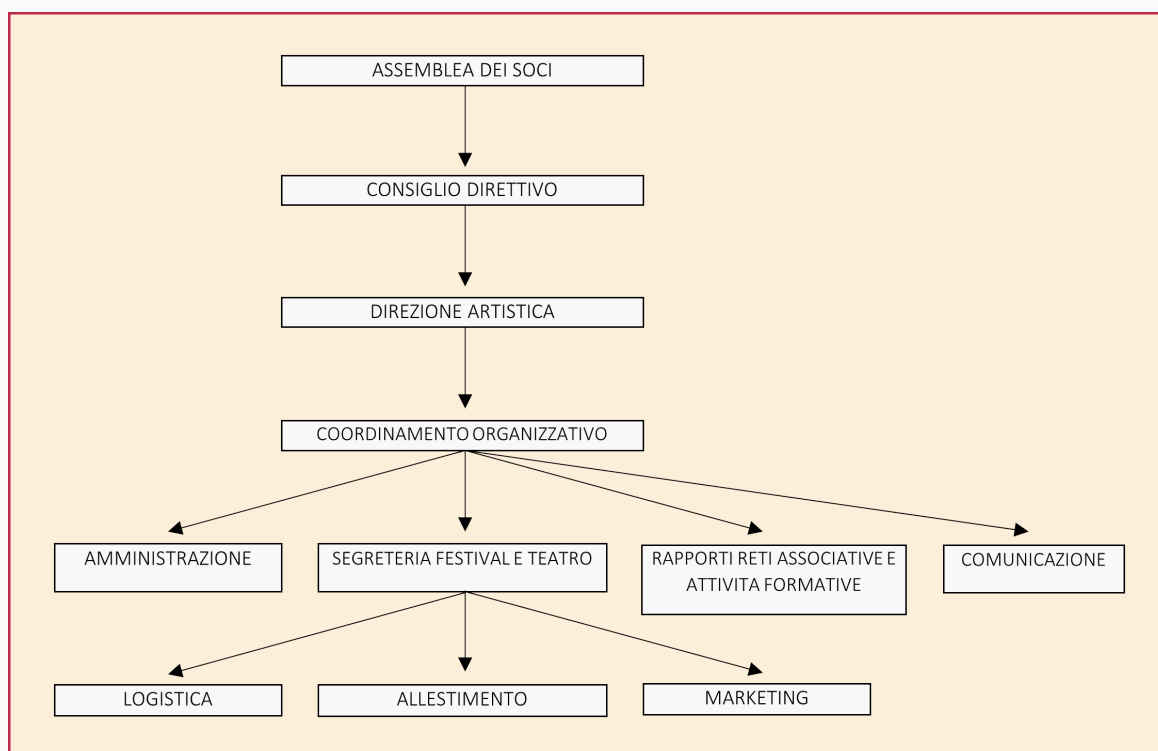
ASSEMBLEA DEI SOCI

CONSIGLIO DIRETTIVO

DIREZIONE ARTISTICA

COORDINAMENTO ORGANIZZATIVO

AMMINISTRAZIONE

SEGRETERIA FESTIVAL E TEATRO

RAPPORTI RETI ASSOCIATIVE E ATTIVITA FORMATIVE

COMUNICAZIONE

LOGISTICA

ALLESTIMENTO

MARKETING